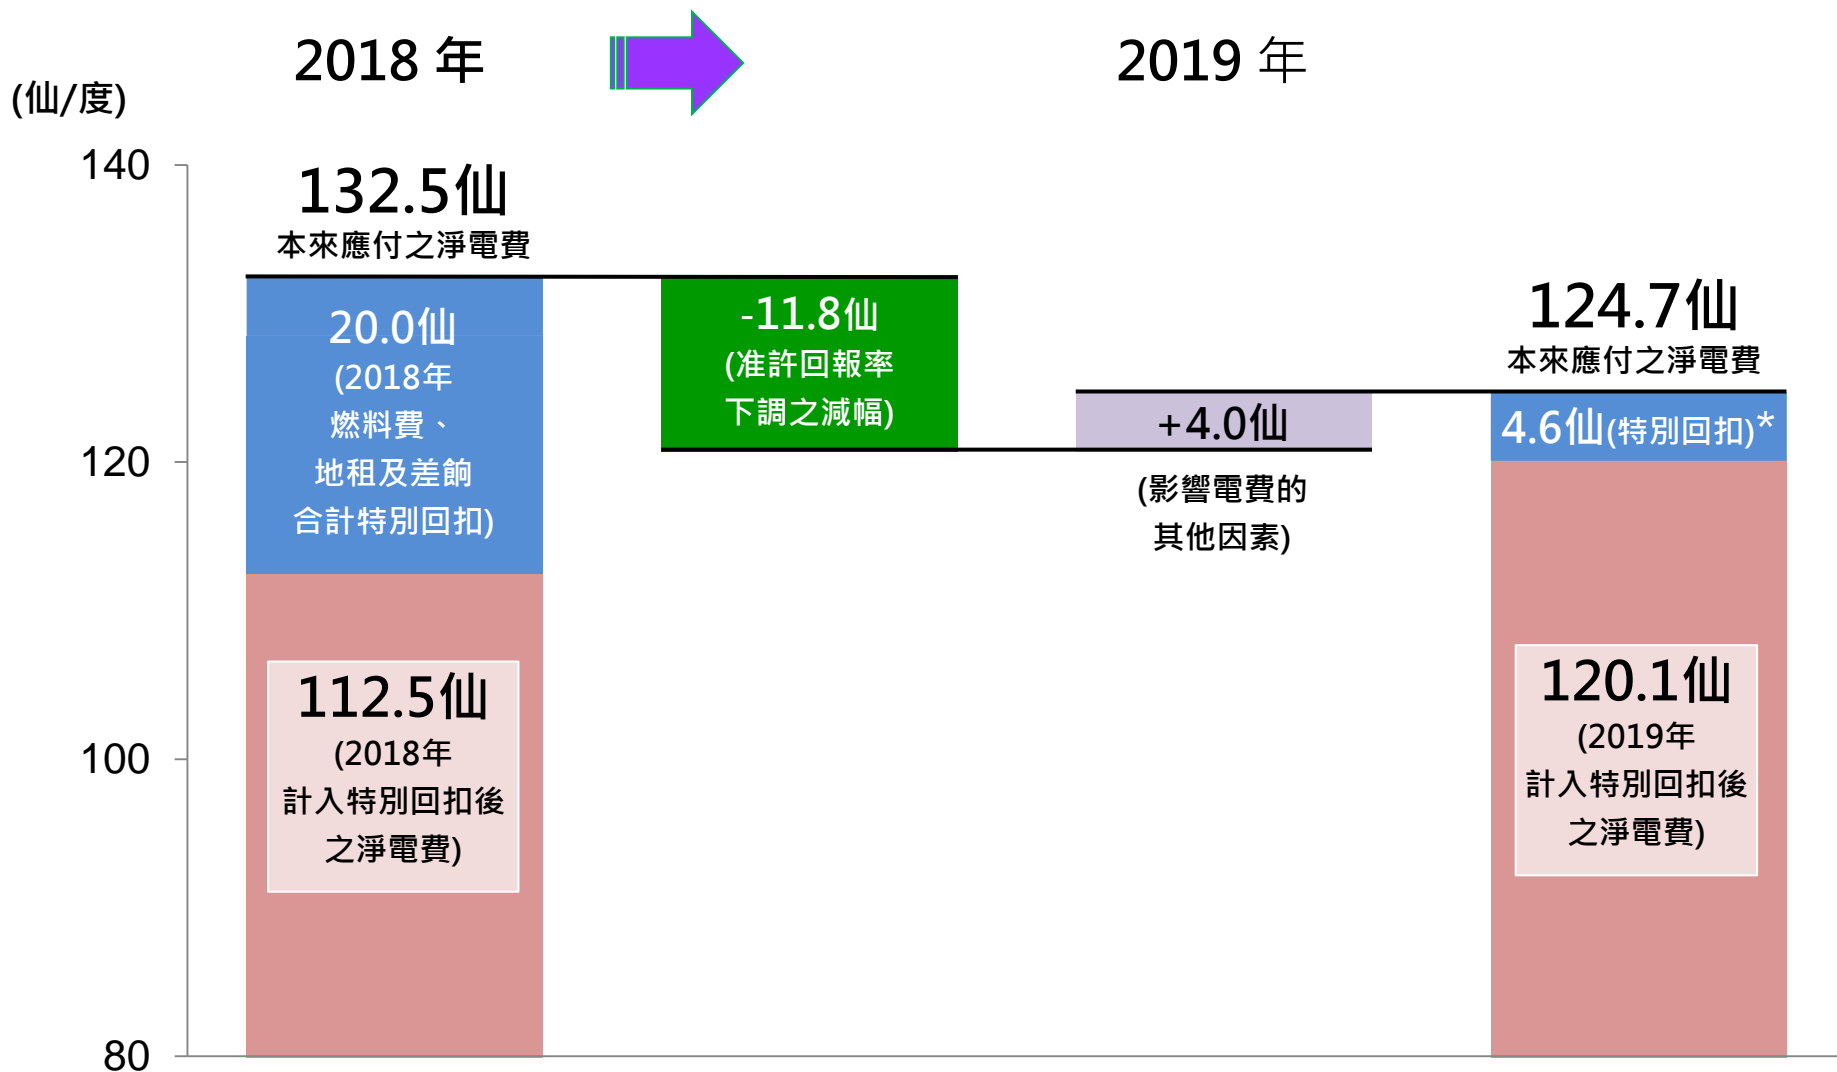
2018 年

2019 年

(仙/度)

140

120

100

80

132.5仙
本來應付之淨電費

20.0仙
(2018年
燃料費、
地租及差餉
合計特別回扣)

112.5仙
(2018年
計入特別回扣後
之淨電費)

-11.8仙
(准許回報率
下調之減幅)

+4.0仙

(影響電費的
其他因素)

124.7仙
本來應付之淨電費

4.6仙(特別回扣)*

120.1仙
(2019年
計入特別回扣後
之淨電費)